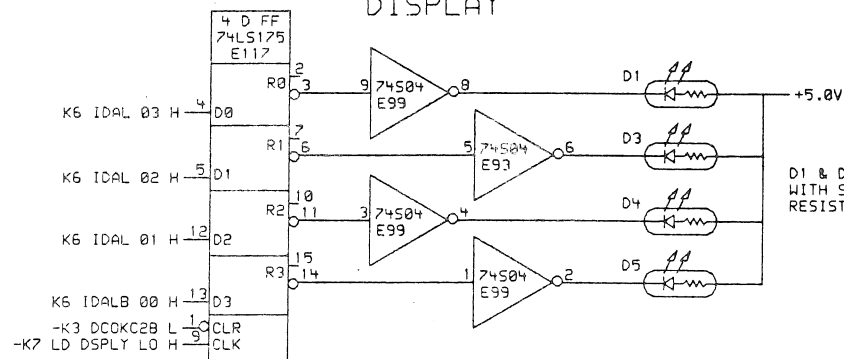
DISPLAY

4 D FF
74LS175
E117

K6 IDAL 03 H 4 D0
K6 IDAL 02 H 5 D1
K6 IDAL 01 H 12 D2
K6 IDALB 00 H 13 D3
-K3 DCOKC2B L 1 CLR
-K7 LD DSPLY LO H 9 CLK

R0 2 3
R1 7 6
R2 10 11
R3 15 14

9 74S04 E99 8
5 74S04 E93 6
3 74S04 E99 4
1 74S04 E99 2

D1
D3
D4
D5

+5.0V

D1 & D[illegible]
WITH S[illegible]
RESIST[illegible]